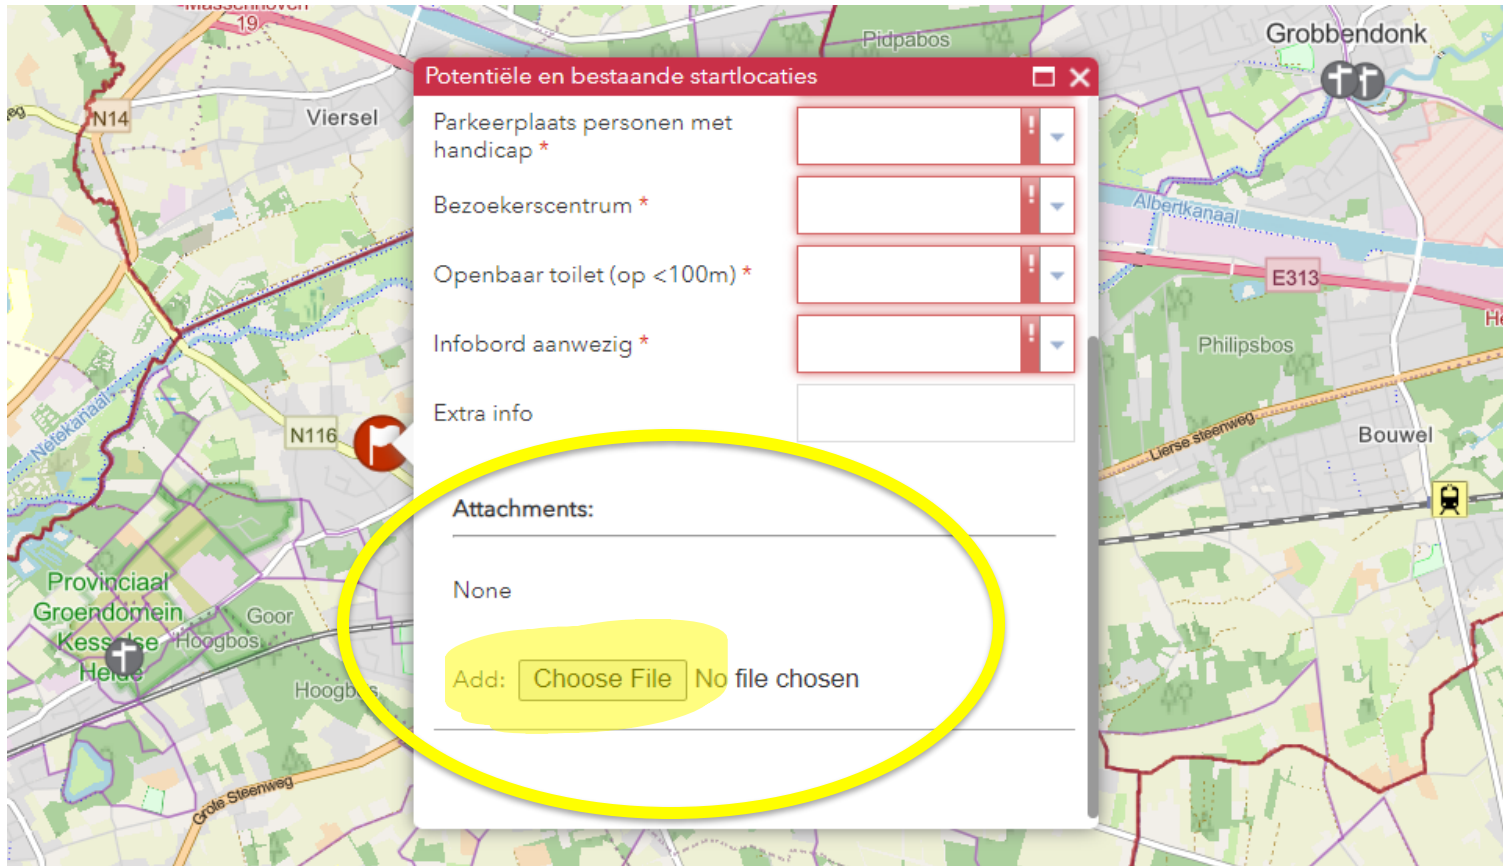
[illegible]
19
Pidpabos
Grobbendonk
N14
Viersel
Albertkanaal
E313
Philipsbos
Netekanaal
N116
Lierse steenweg
Bouwel
Provinciaal Groendomein Kessel-Heide
Goor
Hoogbos
Hoogbos
Grote Steenweg

Potentiële en bestaande startlocaties

Parkeerplaats personen met handicap *
!

Bezoekerscentrum *
!

Openbaar toilet (op <100m) *
!

Infobord aanwezig *
!

Extra info

Attachments:

None

Add: Choose File No file chosen